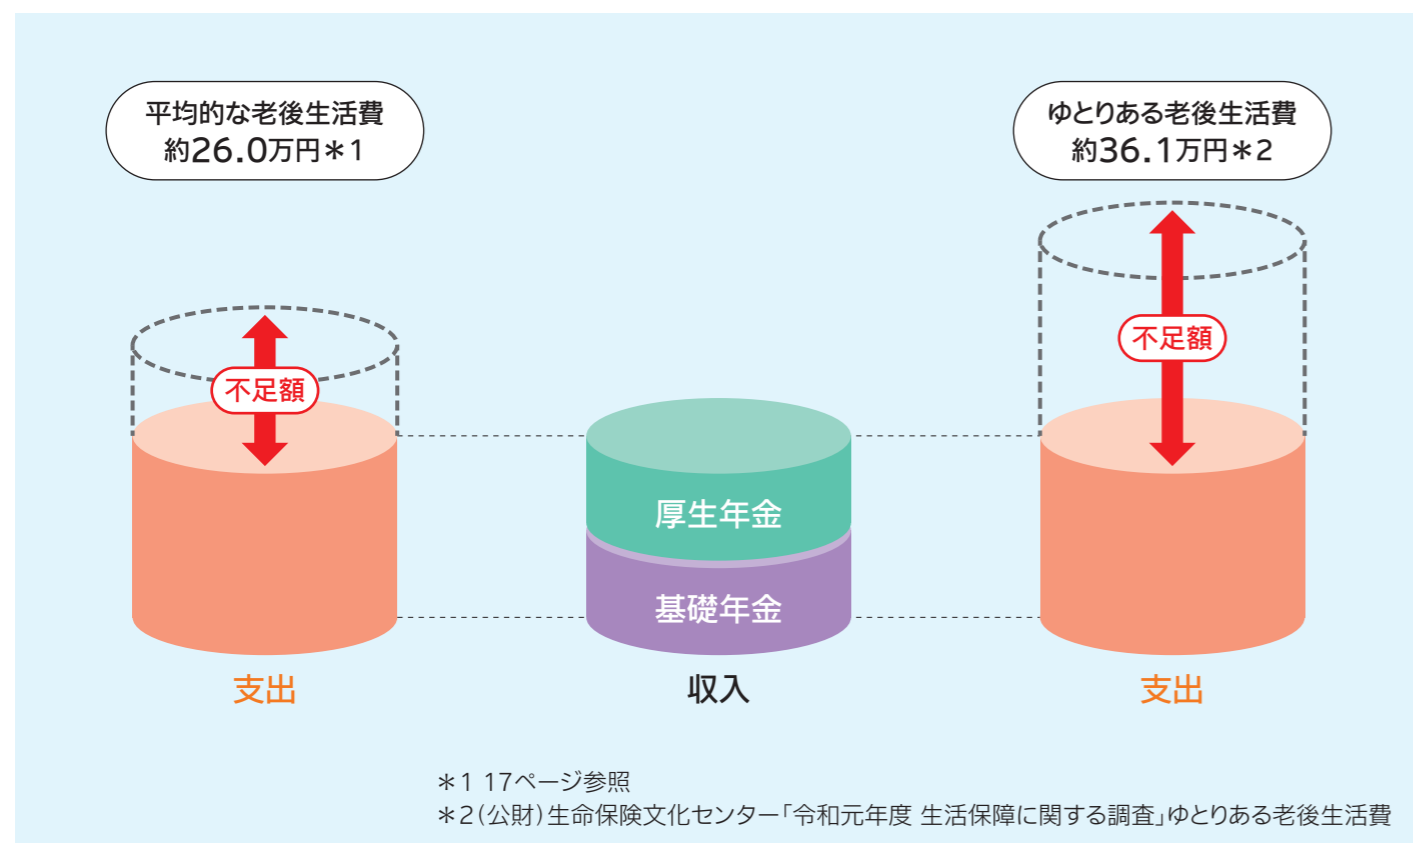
平均的な老後生活費
約26.0万円＊1

ゆとりある老後生活費
約36.1万円＊2

不足額

不足額

厚生年金

基礎年金

支出

収入

支出

＊1 17ページ参照
＊2（公財）生命保険文化センター「令和元年度 生活保障に関する調査」ゆとりある老後生活費